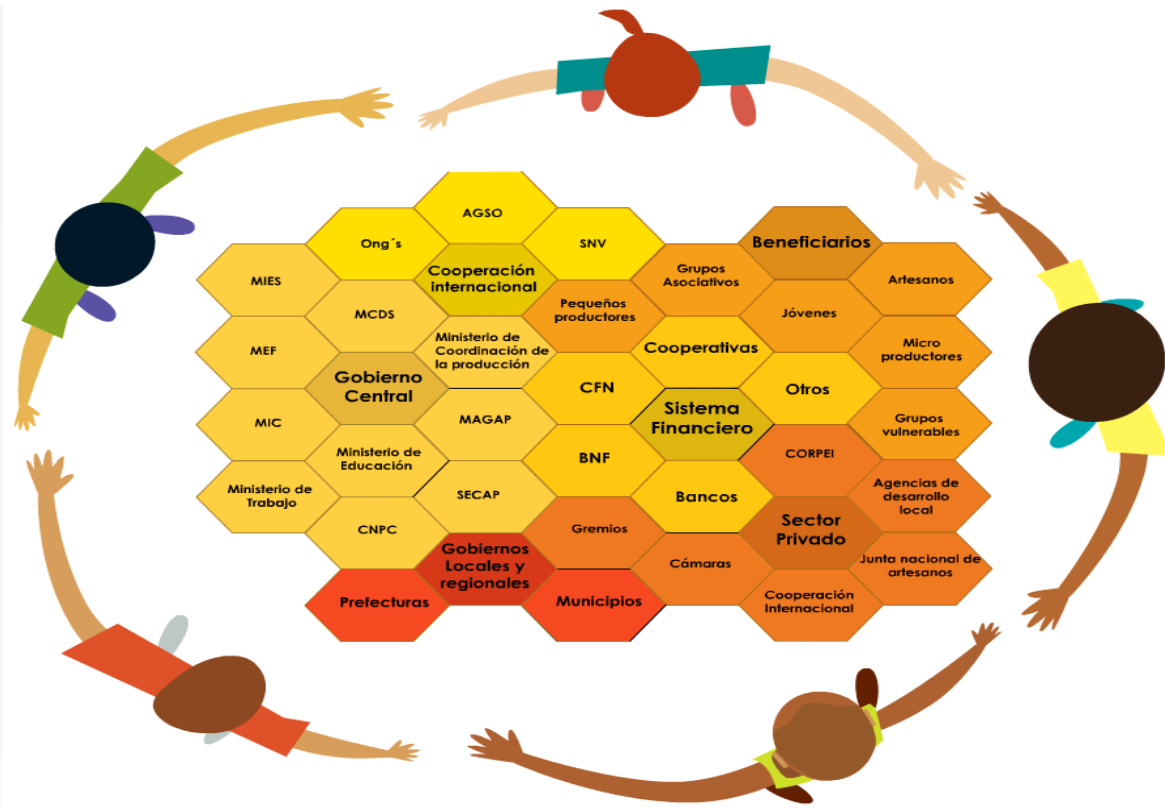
AGSO

Ong´s

SNV

Beneficiarios

Cooperación internacional

MIES

Grupos Asociativos

Artesanos

Pequeños productores

MCDS

Jóvenes

Ministerio de Coordinación de la producción

MEF

Cooperativas

Micro productores

Gobierno Central

CFN

Otros

Sistema Financiero

MIC

MAGAP

Grupos vulnerables

Ministerio de Educación

BNF

CORPEI

Ministerio de Trabajo

SECAP

Bancos

Agencias de desarrollo local

Gremios

Sector Privado

CNPC

Gobiernos Locales y regionales

Cámaras

Junta nacional de artesanos

Prefecturas

Municipios

Cooperación Internacional